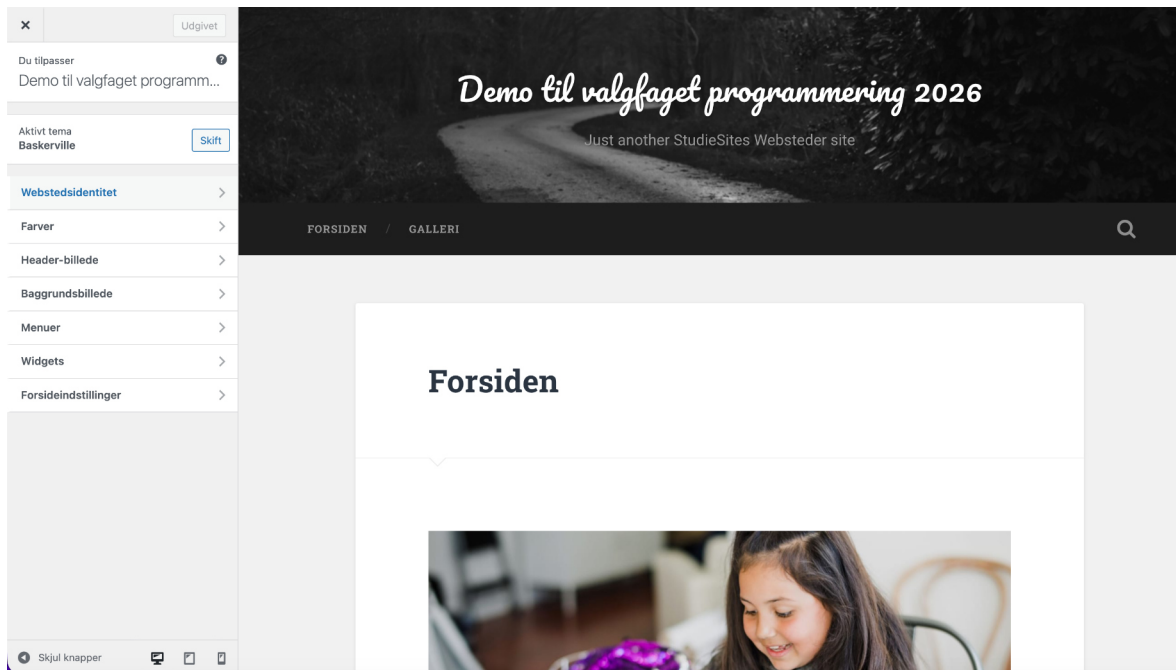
×

Udgivet

Du tilpasser
Demo til valgfaget programm...

Aktivt tema
Baskerville

Skift

Webstedsidentitet

Farver

Header-billede

Baggrundsbillede

Menuer

Widgets

Forsideindstillinger

Skjul knapper

Demo til valgfaget programmering 2026

Just another StudieSites Websteder site

FORSIDEN / GALLERI

Forsiden